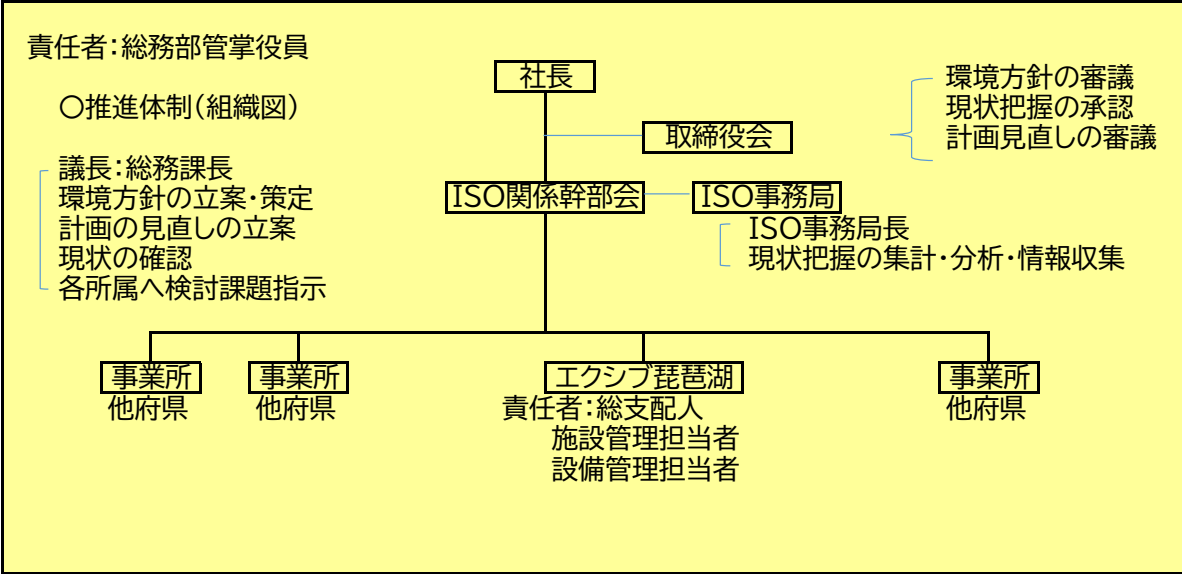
責任者:総務部管掌役員

○推進体制(組織図)

社長

環境方針の審議
現状把握の承認
計画見直しの審議

取締役会

議長:総務課長
環境方針の立案・策定
計画の見直しの立案
現状の確認
各所属へ検討課題指示

ISO関係幹部会

ISO事務局

ISO事務局長
現状把握の集計・分析・情報収集

事業所
他府県

事業所
他府県

エクシブ琵琶湖
責任者:総支配人
施設管理担当者
設備管理担当者

事業所
他府県